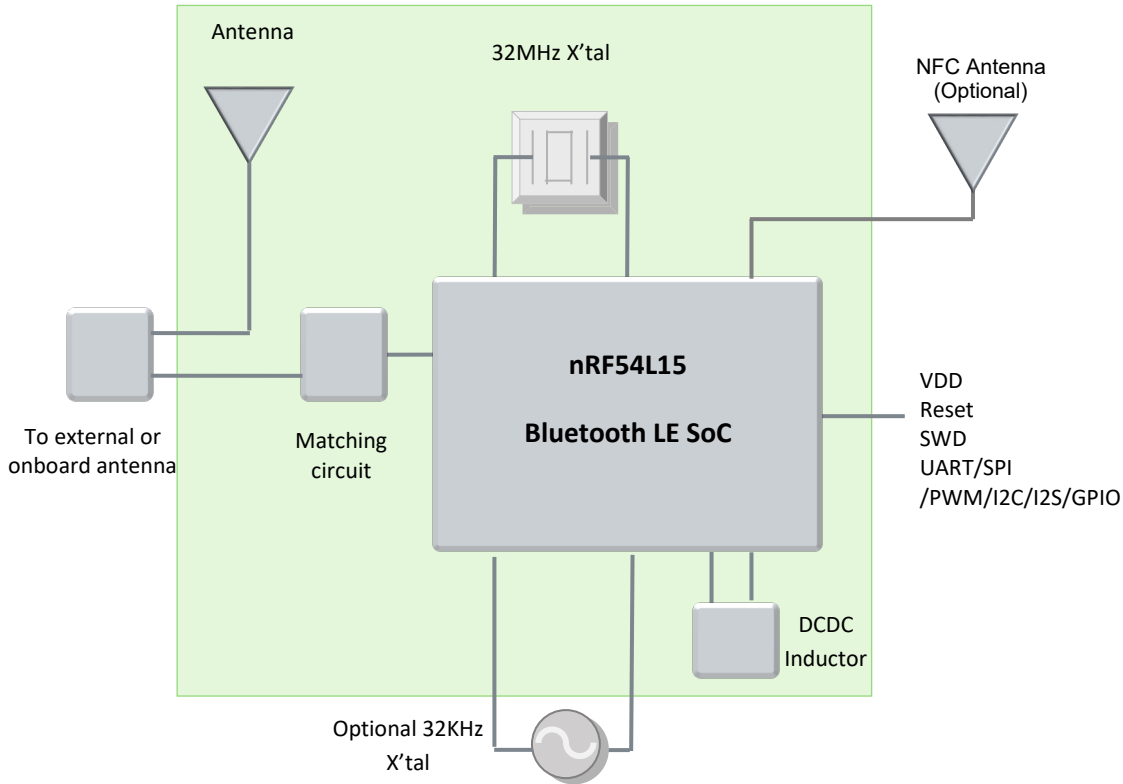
Antenna

32MHz X’tal

NFC Antenna
(Optional)

nRF54L15

Bluetooth LE SoC

VDD
Reset
SWD
UART/SPI
/PWM/I2C/I2S/GPIO

To external or onboard antenna

Matching circuit

DCDC
Inductor

Optional 32KHz
X’tal